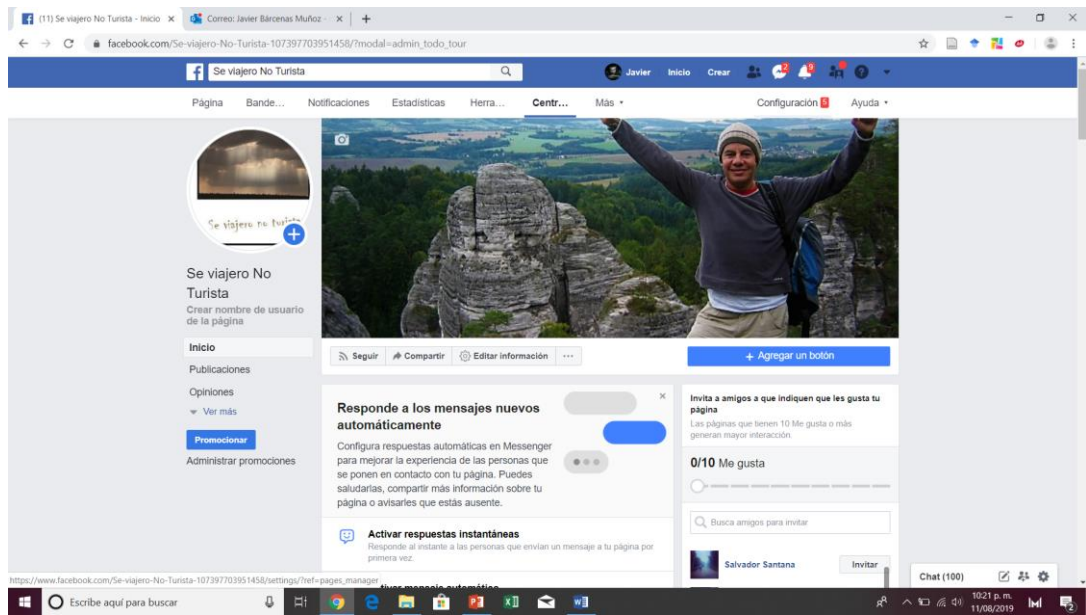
(11) Se viajero No Turista - Inicio ×
Correo: Javier Bárcenas Muñoz - ×
+

facebook.com/Se-viajero-No-Turista-107397703951458/?modal=admin_todo_tour

Se viajero No Turista
Javier Inicio Crear

Página Bande... Notificaciones Estadísticas Herra... Centr... Más ▾ Configuración 5 Ayuda ▾

Se viajero no turista

Se viajero No Turista
Crear nombre de usuario de la página

Inicio
Publicaciones
Opiniones
▾ Ver más
Promocionar
Administrar promociones

Seguir
Compartir
Editar información
···
+ Agregar un botón

Responde a los mensajes nuevos automáticamente
Configura respuestas automáticas en Messenger para mejorar la experiencia de las personas que se ponen en contacto con tu página. Puedes saludarlas, compartir más información sobre tu página o avisarles que estás ausente.

Activar respuestas instantáneas
Responde al instante a las personas que envían un mensaje a tu página por primera vez.

Invita a amigos a que indiquen que les gusta tu página
Las páginas que tienen 10 Me gusta o más generan mayor interacción.
0/10 Me gusta
Busca amigos para invitar
Salvador Santana
Invitar

Chat (100)

https://www.facebook.com/Se-viajero-No-Turista-107397703951458/settings/?ref=pages_manager

Escribe aquí para buscar
10:21 p. m.
11/08/2019